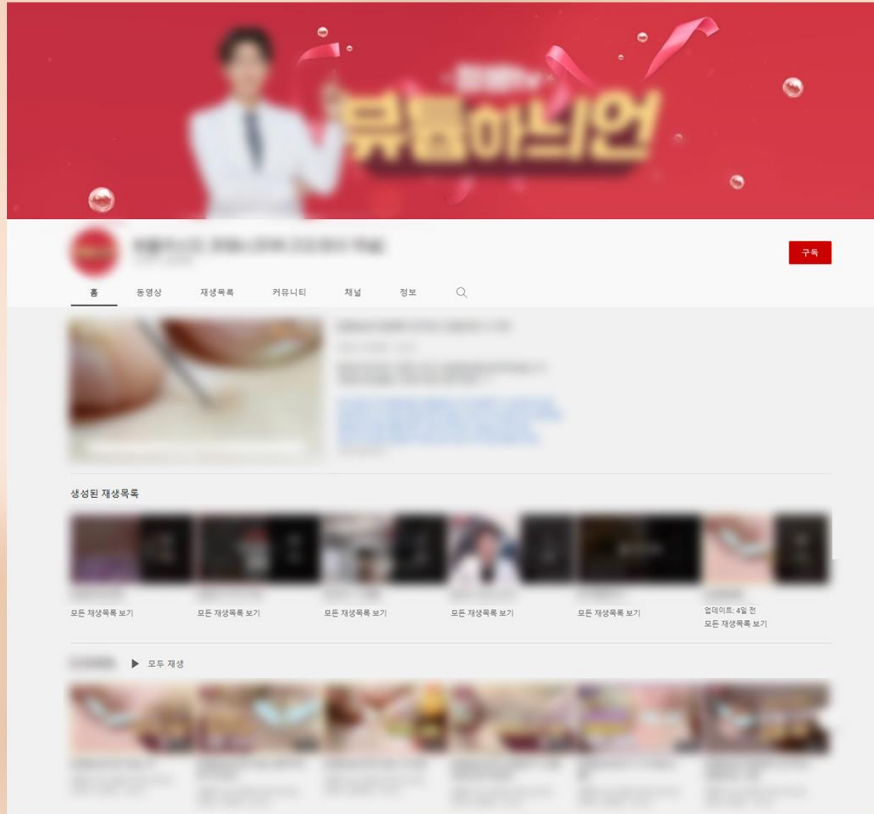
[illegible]
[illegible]
구독
홈
동영상
재생목록
커뮤니티
채널
정보
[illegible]
생성된 재생목록
모든 재생목록 보기
모든 재생목록 보기
모든 재생목록 보기
모든 재생목록 보기
모든 재생목록 보기
업데이트: 4일 전
모든 재생목록 보기
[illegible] ▶ 모두 재생